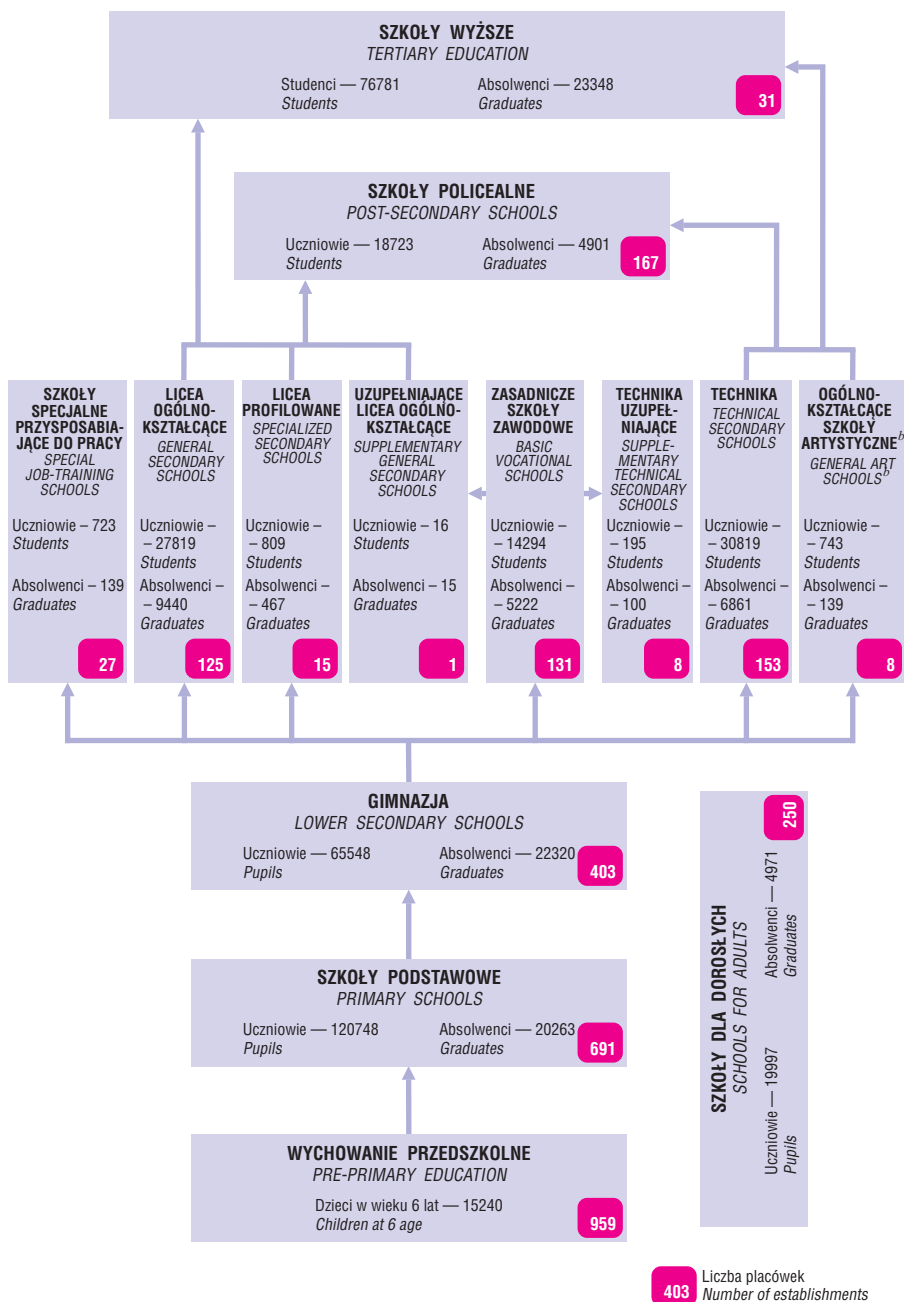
SZKOŁY WYŻSZE
TERTIARY EDUCATION
Studenci — 76781
Students
Absolwenci — 23348
Graduates
31

SZKOŁY POLICEALNE
POST-SECONDARY SCHOOLS
Uczniowie — 18723
Students
Absolwenci — 4901
Graduates
167

SZKOŁY SPECJALNE PRZYSPOSABIAJĄCE DO PRACY
SPECIAL JOB-TRAINING SCHOOLS
Uczniowie – 723
Students
Absolwenci – 139
Graduates
27

LICEA OGÓLNOKSZTAŁCĄCE
GENERAL SECONDARY SCHOOLS
Uczniowie – – 27819
Students
Absolwenci – – 9440
Graduates
125

LICEA PROFILOWANE
SPECIALIZED SECONDARY SCHOOLS
Uczniowie – – 809
Students
Absolwenci – – 467
Graduates
15

UZUPEŁNIAJĄCE LICEA OGÓLNOKSZTAŁCĄCE
SUPPLEMENTARY GENERAL SECONDARY SCHOOLS
Uczniowie – 16
Students
Absolwenci – 15
Graduates
1

ZASADNICZE SZKOŁY ZAWODOWE
BASIC VOCATIONAL SCHOOLS
Uczniowie – – 14294
Students
Absolwenci – – 5222
Graduates
131

TECHNIKA UZUPEŁNIAJĄCE
SUPPLEMENTARY TECHNICAL SECONDARY SCHOOLS
Uczniowie – – 195
Students
Absolwenci – – 100
Graduates
8

TECHNIKA
TECHNICAL SECONDARY SCHOOLS
Uczniowie – – 30819
Students
Absolwenci – – 6861
Graduates
153

OGÓLNOKSZTAŁCĄCE SZKOŁY ARTYSTYCZNE$^b$
GENERAL ART SCHOOLS$^b$
Uczniowie – – 743
Students
Absolwenci – – 139
Graduates
8

GIMNAZJA
LOWER SECONDARY SCHOOLS
Uczniowie — 65548
Pupils
Absolwenci — 22320
Graduates
403

SZKOŁY DLA DOROSŁYCH
SCHOOLS FOR ADULTS
Uczniowie — 19997
Pupils
Absolwenci — 4971
Graduates
250

SZKOŁY PODSTAWOWE
PRIMARY SCHOOLS
Uczniowie — 120748
Pupils
Absolwenci — 20263
Graduates
691

WYCHOWANIE PRZEDSZKOLNE
PRE-PRIMARY EDUCATION
Dzieci w wieku 6 lat — 15240
Children at 6 age
959

403 Liczba placówek
Number of establishments